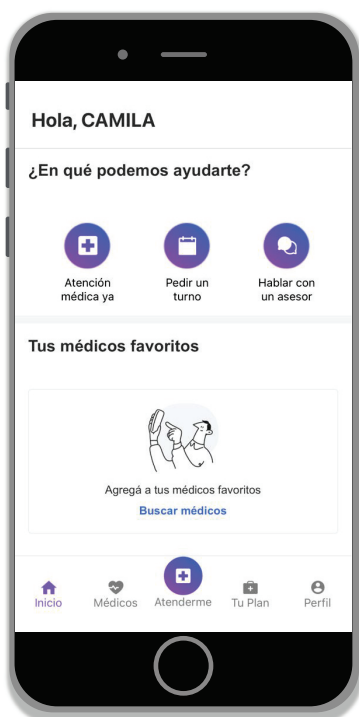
Hola, CAMILA

¿En qué podemos ayudarte?

Atención médica ya

Pedir un turno

Hablar con un asesor

Tus médicos favoritos

Agregá a tus médicos favoritos

Buscar médicos

Inicio

Médicos

Atenderme

Tu Plan

Perfil